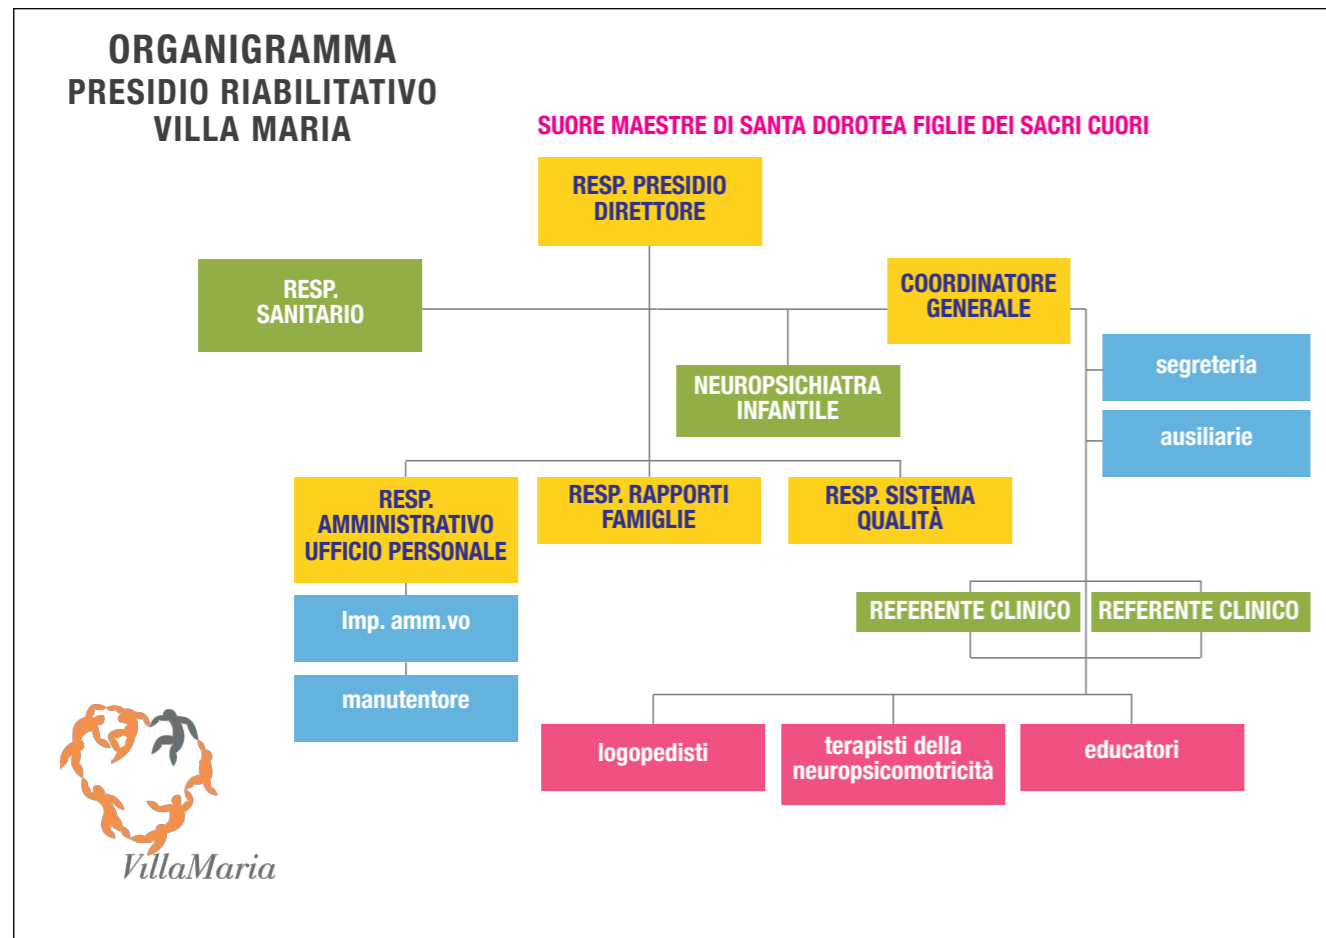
ORGANIGRAMMA
PRESIDIO RIABILITATIVO
VILLA MARIA

SUORE MAESTRE DI SANTA DOROTEA FIGLIE DEI SACRI CUORI

RESP. PRESIDIO
DIRETTORE

RESP.
SANITARIO

COORDINATORE
GENERALE

NEUROPSICHIATRA
INFANTILE

segreteria

ausiliarie

RESP.
AMMINISTRATIVO
UFFICIO PERSONALE

RESP. RAPPORTI
FAMIGLIE

RESP. SISTEMA
QUALITÀ

Imp. amm.vo

manutentore

REFERENTE CLINICO

REFERENTE CLINICO

logopedisti

terapisti della
neuropsicomotricità

educatori

VillaMaria